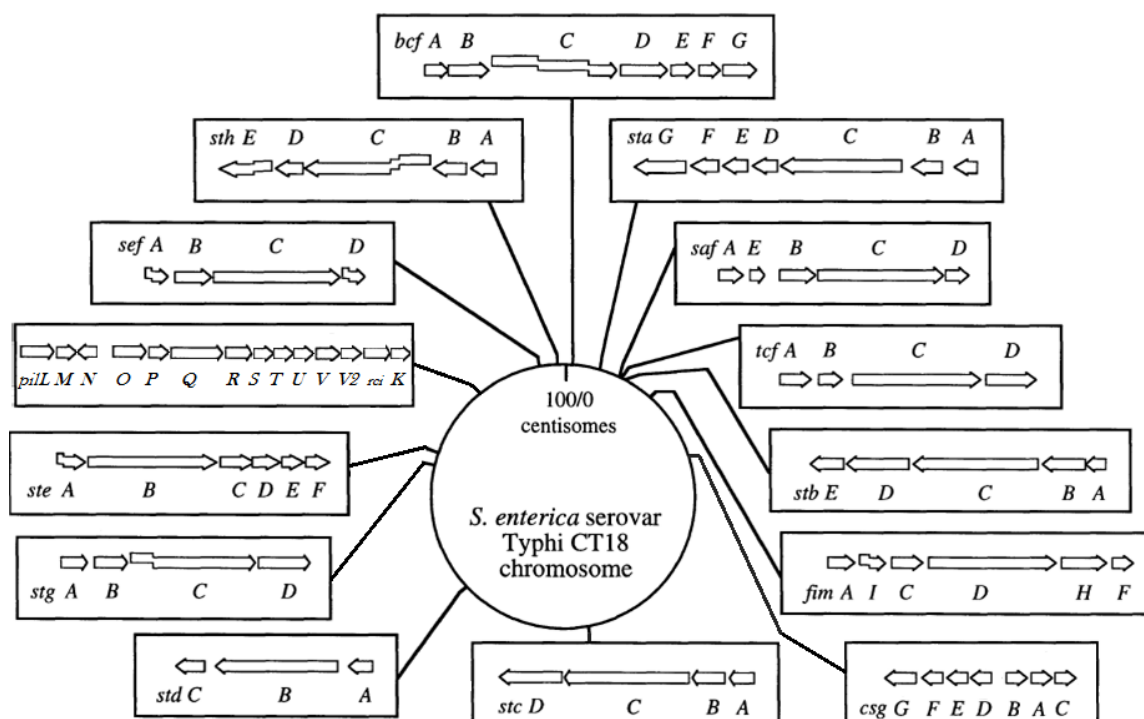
bcf A B C D E F G

sth E D C B A

sta G F E D C B A

sef A B C D

saf A E B C D

pilL M N O P Q R S T U V V2 sci K

tcf A B C D

100/0 centisomes

S. enterica serovar Typhi CT18 chromosome

ste A B C D E F

stb E D C B A

stg A B C D

fim A I C D H F

std C B A

stc D C B A

csg G F E D B A C